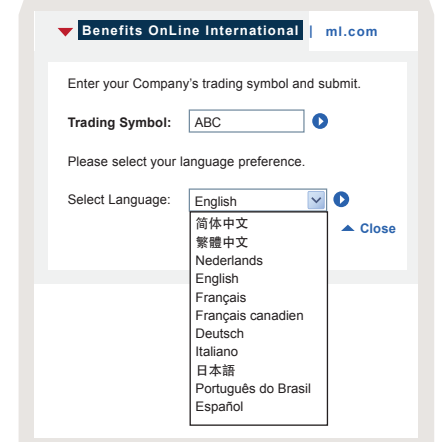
Benefits OnLine International | ml.com

Enter your Company's trading symbol and submit.

Trading Symbol: ABC

Please select your language preference.

Select Language: English

简体中文
繁體中文
Nederlands
English
Français
Français canadien
Deutsch
Italiano
日本語
Português do Brasil
Español

Close